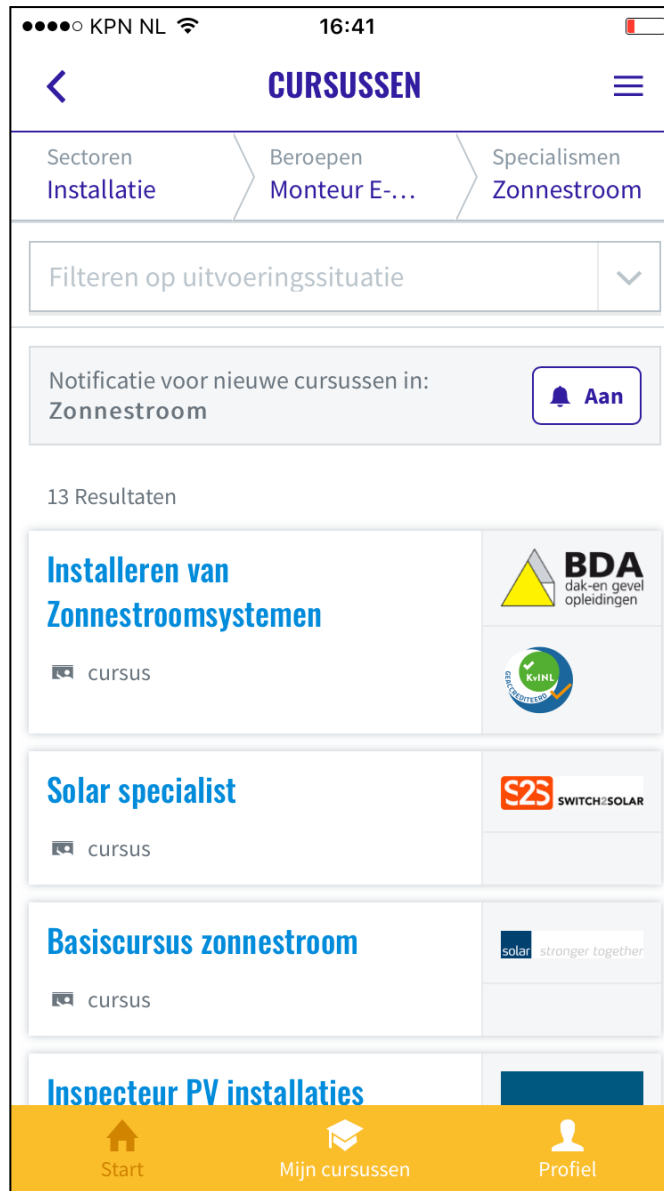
●●●●○ KPN NL 16:41

CURSUSSEN

Sectoren
Installatie

Beroepen
Monteur E-…

Specialismen
Zonnestroom

Filteren op uitvoeringssituatie

Notificatie voor nieuwe cursussen in:
Zonnestroom

Aan

13 Resultaten

Installeren van Zonnestroomsystemen

cursus

BDA
dak-en gevel opleidingen

GEACCREDITEERD KvINL

Solar specialist

cursus

S2S SWITCH2SOLAR

Basiscursus zonnestroom

cursus

solar stronger together

Inspecteur PV installaties

Start

Mijn cursussen

Profiel